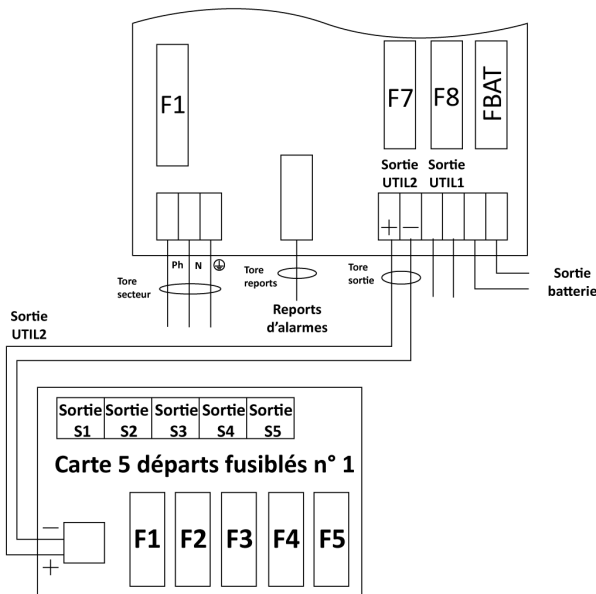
F1

F7

F8

FBAT

Sortie UTIL2

Sortie UTIL1

+ −

Ph N ⏚

Tore secteur

Tore reports

Tore sortie

Sortie batterie

Reports d'alarmes

Sortie UTIL2

| Sortie S1 | Sortie S2 | Sortie S3 | Sortie S4 | Sortie S5 |
|---|---|---|---|---|

Carte 5 départs fusiblés n° 1

−
+

F1 F2 F3 F4 F5